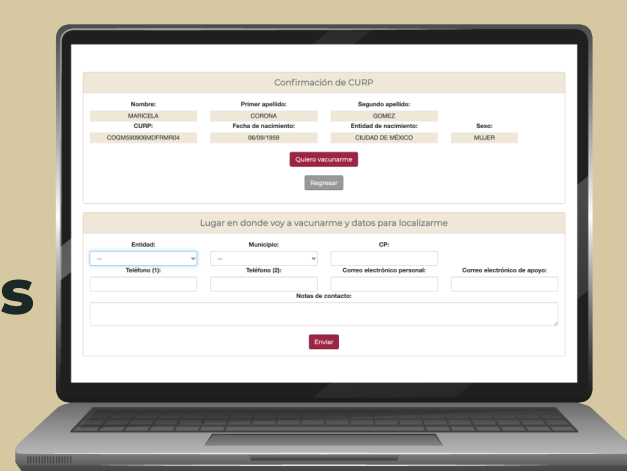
s

Confirmación de CURP

Nombre: MARICELA
Primer apellido: CORONA
Segundo apellido: GOMEZ
CURP: COGM590906MDFRMR04
Fecha de nacimiento: 06/09/1959
Entidad de nacimiento: CIUDAD DE MÉXICO
Sexo: MUJER

Quiero vacunarme

Regresar

Lugar en donde voy a vacunarme y datos para localizarme

Entidad: --
Municipio: --
CP:
Teléfono (1):
Teléfono (2):
Correo electrónico personal:
Correo electrónico de apoyo:
Notas de contacto:

Enviar